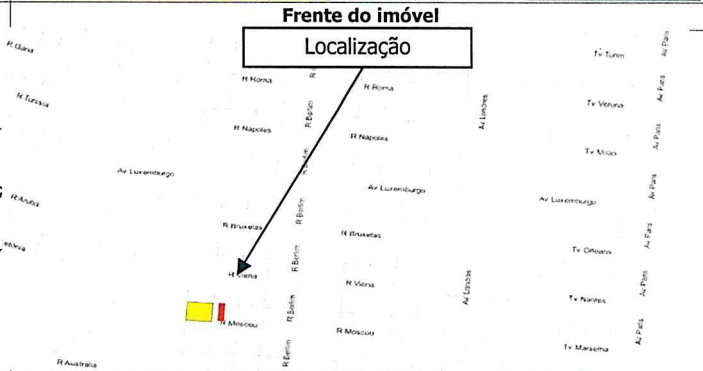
Frente do imóvel

Localização

R Gana

R Tunísia

R Roma

R Roma

Tv Turim

Av Paris

Tv Verona

Av Paris

R Napoles

R Napoles

Av Londres

Tv Milão

Av Paris

Av Luxemburgo

Av Luxemburgo

Av Luxemburgo

R Angola

R Bruxelas

R Bruxelas

R Berlim

Tv Orleans

R Viena

R Viena

Av Londres

Tv Nantes

Av Paris

R Moscou

R Moscou

R Berlim

Tv Marselha

R Australia